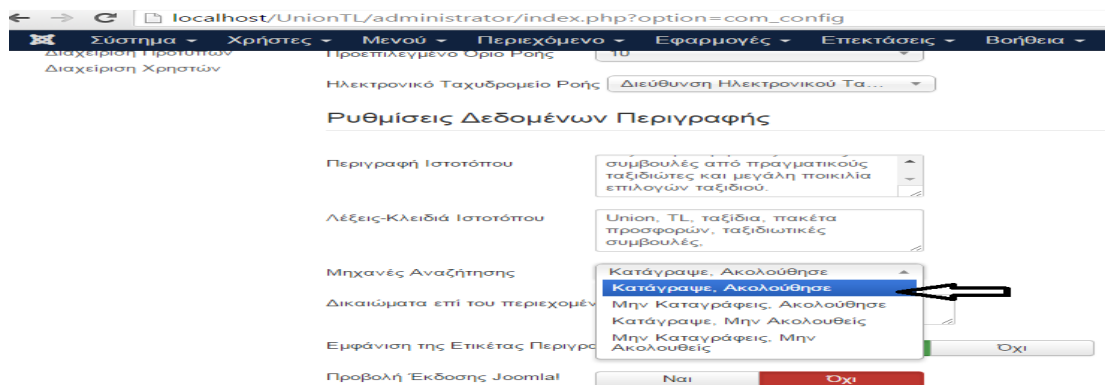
localhost/UnionTL/administrator/index.php?option=com_config

Σύστημα ▾ Χρήστες ▾ Μενού ▾ Περιεχόμενο ▾ Εφαρμογές ▾ Επεκτάσεις ▾ Βοήθεια ▾

Διαχείριση Προτύπων
Διαχείριση Χρηστών

Προεπιλεγμένο Όριο Ροής 10

Ηλεκτρονικό Ταχυδρομείο Ροής Διεύθυνση Ηλεκτρονικού Τα...

Ρυθμίσεις Δεδομένων Περιγραφής

Περιγραφή Ιστοτόπου συμβουλές από πραγματικούς ταξιδιώτες και μεγάλη ποικιλία επιλογών ταξιδιού.

Λέξεις-Κλειδιά Ιστοτόπου Union, TL, ταξίδια, πακέτα προσφορών, ταξιδιωτικές συμβουλές,

Μηχανές Αναζήτησης Κατάγραψε, Ακολούθησε

Κατάγραψε, Ακολούθησε
Μην Καταγράφεις, Ακολούθησε
Κατάγραψε, Μην Ακολουθείς
Μην Καταγράφεις, Μην Ακολουθείς

Δικαιώματα επί του περιεχομέν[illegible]

Εμφάνιση της Ετικέτας Περιγρα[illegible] Όχι

Προβολή Έκδοσης Joomla! Ναι Όχι